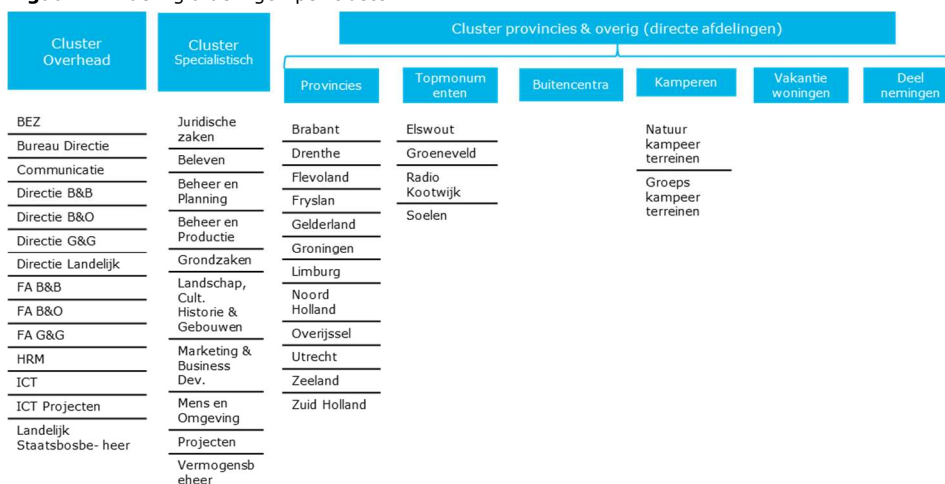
Cluster Overhead

Cluster Specialistisch

Cluster provincies & overig (directe afdelingen)

Provincies

Topmonumenten

Buitencentra

Kamperen

Vakantie woningen

Deel nemingen

BEZ
Bureau Directie
Communicatie
Directie B&B
Directie B&O
Directie G&G
Directie Landelijk
FA B&B
FA B&O
FA G&G
HRM
ICT
ICT Projecten
Landelijk Staatsbosbe- heer

Juridische zaken
Beleven
Beheer en Planning
Beheer en Productie
Grondzaken
Landschap, Cult. Historie & Gebouwen
Marketing & Business Dev.
Mens en Omgeving
Projecten
Vermogensbeheer

Brabant
Drenthe
Flevoland
Fryslan
Gelderland
Groningen
Limburg
Noord Holland
Overijssel
Utrecht
Zeeland
Zuid Holland

Elswout
Groeneveld
Radio Kootwijk
Soelen

Natuur kampeer terreinen
Groeps kampeer terreinen